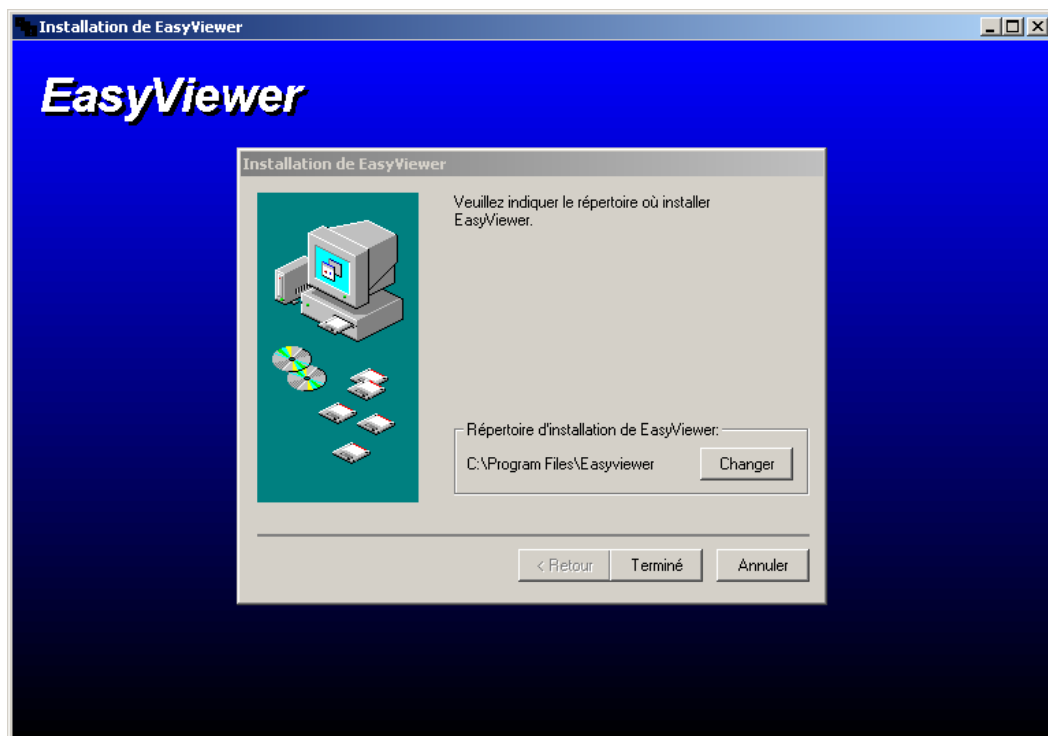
Installation de EasyViewer

EasyViewer

Installation de EasyViewer

Veuillez indiquer le répertoire où installer EasyViewer.

Répertoire d'installation de EasyViewer:

C:\Program Files\Easyviewer

Changer

< Retour

Terminé

Annuler